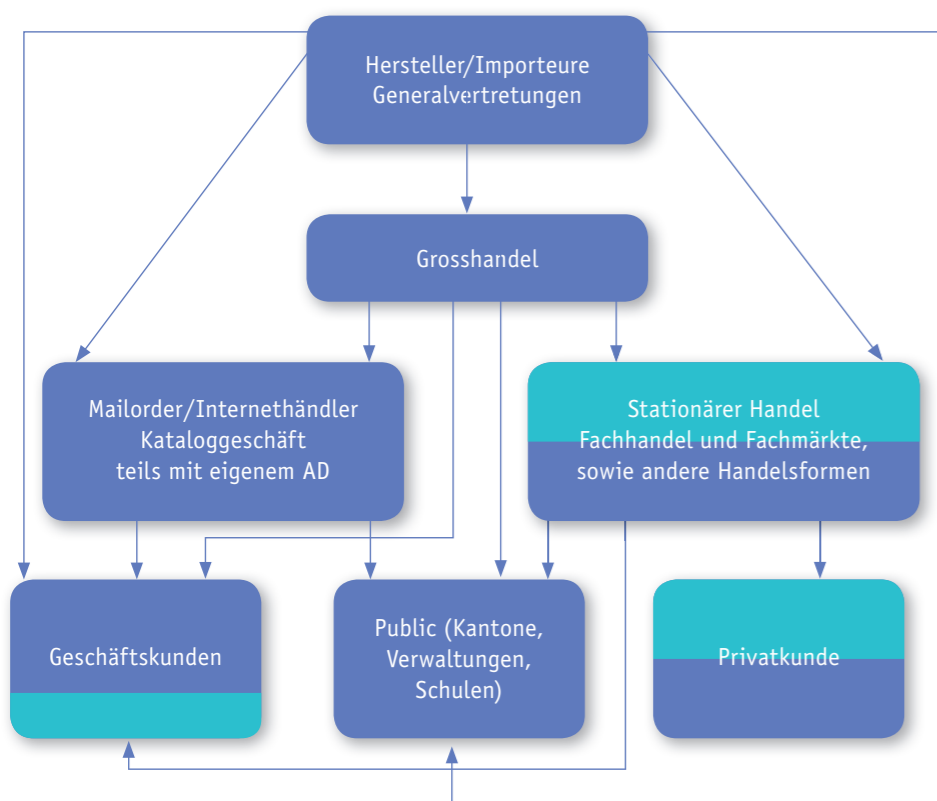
Hersteller/Importeure
Generalvertretungen

Grosshandel

Mailorder/Internethändler
Kataloggeschäft
teils mit eigenem AD

Stationärer Handel
Fachhandel und Fachmärkte,
sowie andere Handelsformen

Geschäftskunden

Public (Kantone,
Verwaltungen,
Schulen)

Privatkunde